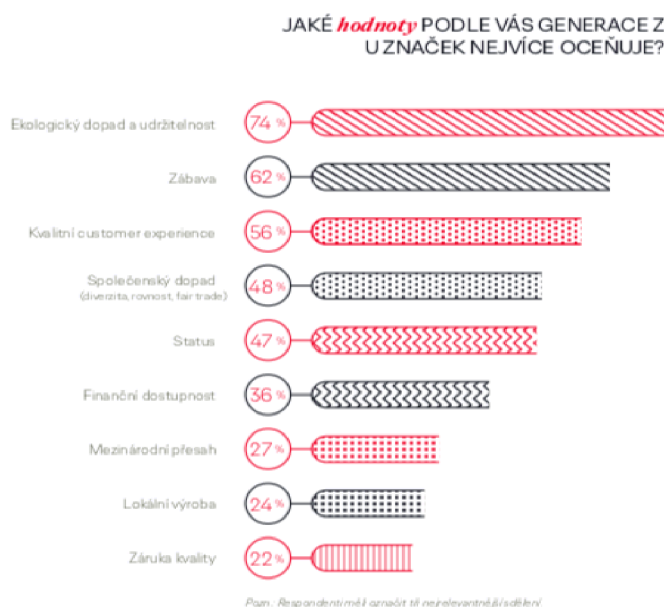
JAKÉ hodnoty PODLE VÁS GENERACE Z U ZNAČEK NEJVÍCE OCEŇUJE?

| | |
|---|---|
| Ekologický dopad a udržitelnost | 74 % |
| Zábava | 62 % |
| Kvalitní customer experience | 56 % |
| Společenský dopad (diverzita, rovnost, fair trade) | 48 % |
| Status | 47 % |
| Finanční dostupnost | 36 % |
| Mezinárodní přesah | 27 % |
| Lokální výroba | 24 % |
| Záruka kvality | 22 % |

Pozn.: Respondenti měli označit tři nejrelevantnější sdělení